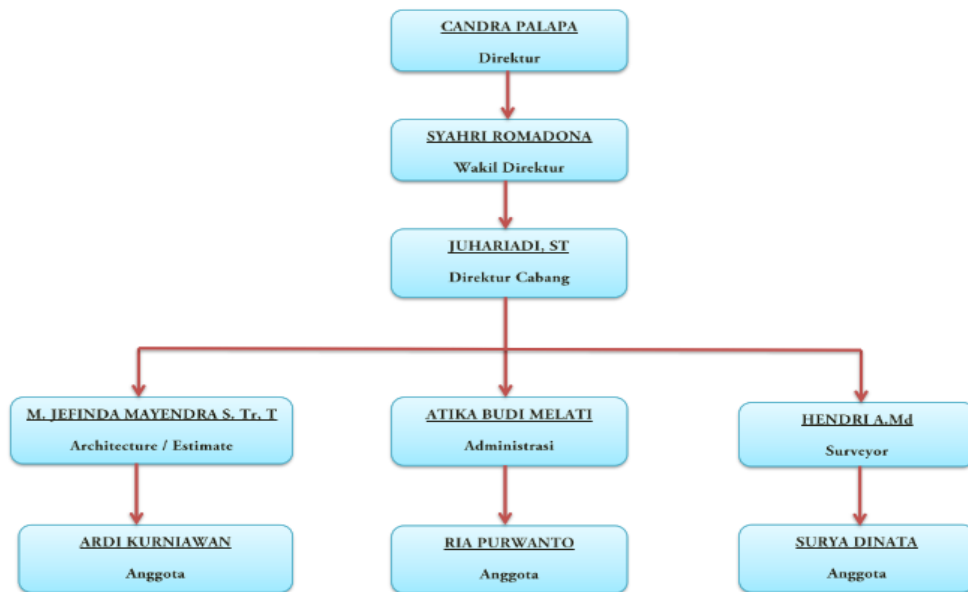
CANDRA PALAPA
Direktur

SYAHRI ROMADONA
Wakil Direktur

JUHARIADI, ST
Direktur Cabang

M. JEFINDA MAYENDRA S. Tr. T
Architecture / Estimate

ATIKA BUDI MELATI
Administrasi

HENDRI A.Md
Surveyor

ARDI KURNIAWAN
Anggota

RIA PURWANTO
Anggota

SURYA DINATA
Anggota